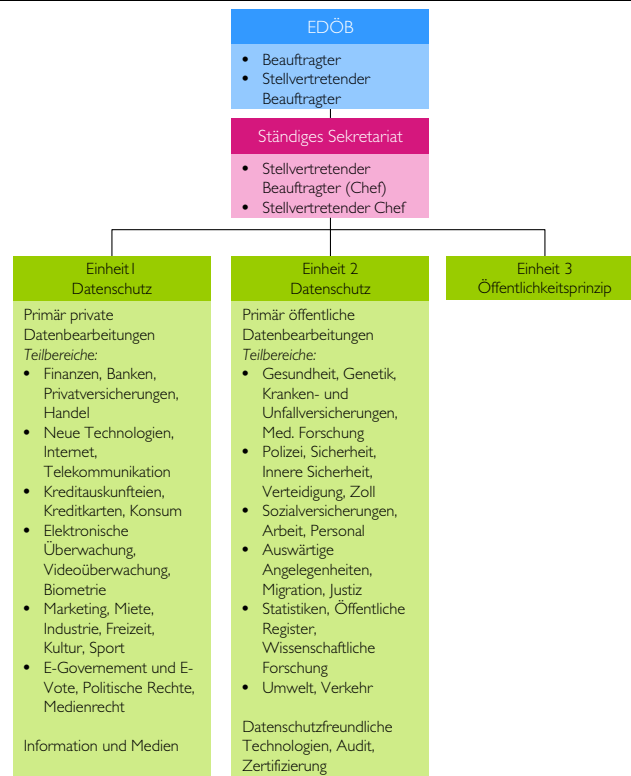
EDÖB

- Beauftragter
- Stellvertretender Beauftragter

Ständiges Sekretariat

- Stellvertretender Beauftragter (Chef)
- Stellvertretender Chef

Einheit1 Datenschutz

Primär private Datenbearbeitungen
*Teilbereiche:*
- Finanzen, Banken, Privatversicherungen, Handel
- Neue Technologien, Internet, Telekommunikation
- Kreditauskunfteien, Kreditkarten, Konsum
- Elektronische Überwachung, Videoüberwachung, Biometrie
- Marketing, Miete, Industrie, Freizeit, Kultur, Sport
- E-Governement und E-Vote, Politische Rechte, Medienrecht

Information und Medien

Einheit 2 Datenschutz

Primär öffentliche Datenbearbeitungen
*Teilbereiche:*
- Gesundheit, Genetik, Kranken- und Unfallversicherungen, Med. Forschung
- Polizei, Sicherheit, Innere Sicherheit, Verteidigung, Zoll
- Sozialversicherungen, Arbeit, Personal
- Auswärtige Angelegenheiten, Migration, Justiz
- Statistiken, Öffentliche Register, Wissenschaftliche Forschung
- Umwelt, Verkehr

Datenschutzfreundliche Technologien, Audit, Zertifizierung

Einheit 3 Öffentlichkeitsprinzip